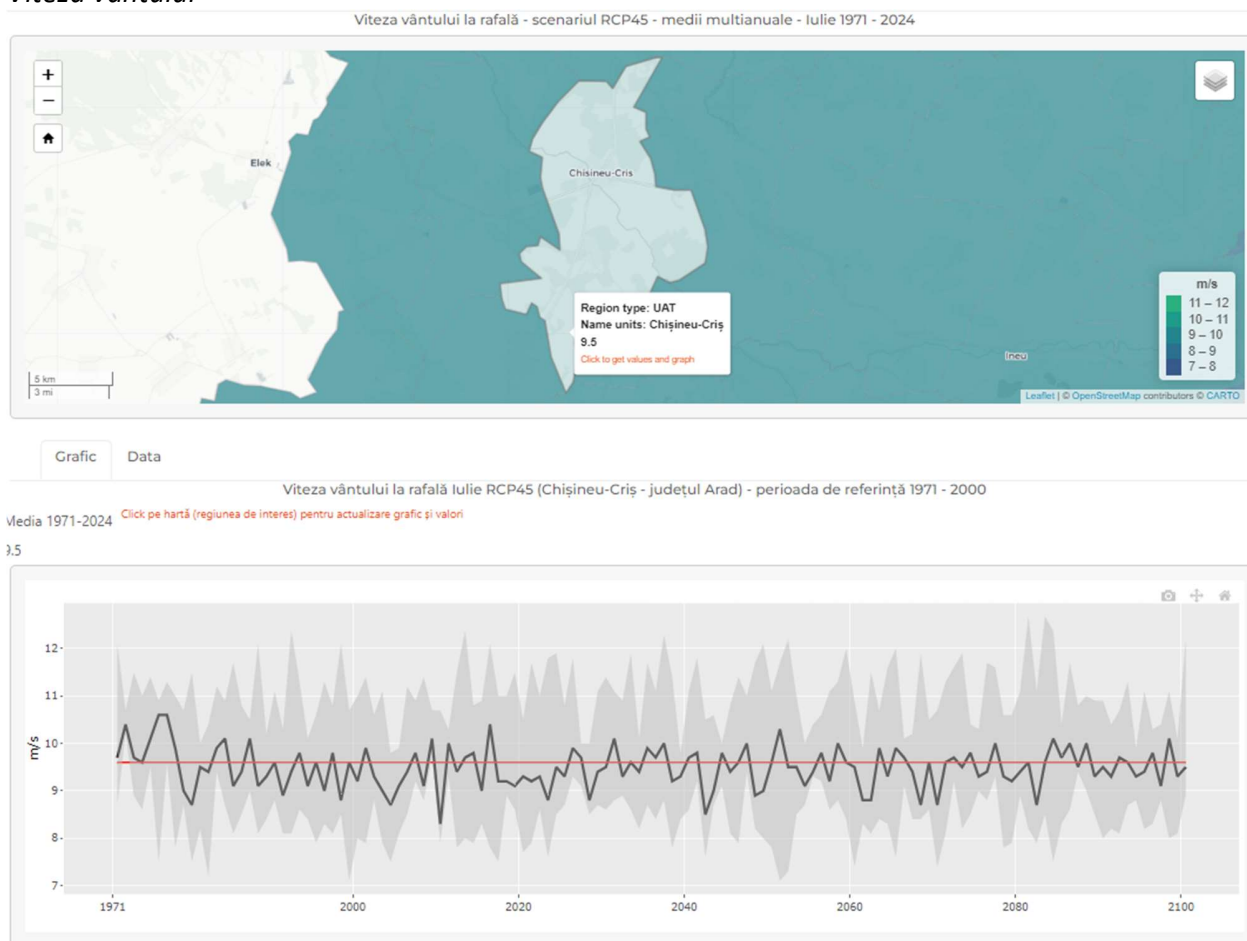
Viteza vântului la rafală - scenariul RCP45 - medii multianuale - Iulie 1971 - 2024

+
−

Elek

Chișineu-Criș

Region type: UAT
Name units: Chișineu-Criș
9.5
Click to get values and graph

m/s
11 – 12
10 – 11
9 – 10
8 – 9
7 – 8

Ineu

5 km
3 mi

Leaflet | © OpenStreetMap contributors © CARTO

Grafic Data

Viteza vântului la rafală Iulie RCP45 (Chișineu-Criș - județul Arad) - perioada de referință 1971 - 2000

Media 1971-2024 Click pe hartă (regiunea de interes) pentru actualizare grafic și valori

9.5

12
11
10
9
8
7

m/s

1971 2000 2020 2040 2060 2080 2100